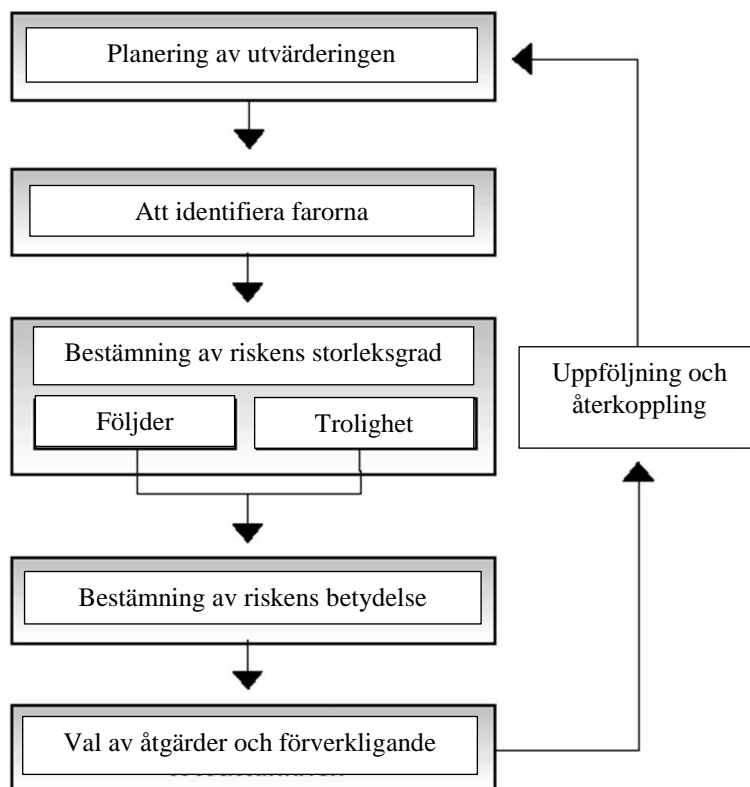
Planering av utvärderingen

Att identifiera farorna

Bestämning av riskens storleksgrad

Följder

Trolighet

Uppföljning och återkoppling

Bestämning av riskens betydelse

Val av åtgärder och förverkligande

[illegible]